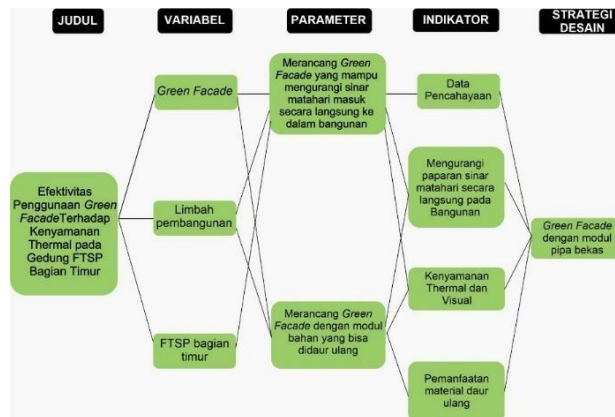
JUDUL

VARIABEL

PARAMETER

INDIKATOR

STRATEGI DESAIN

Efektivitas Penggunaan Green FacadeTerhadap Kenyamanan Thermal pada Gedung FTSP Bagian Timur

Green Facade

Limbah pembangunan

FTSP bagian timur

Merancang Green Facade yang mampu mengurangi sinar matahari masuk secara langsung ke dalam bangunan

Merancang Green Facade dengan modul bahan yang bisa didaur ulang

Data Pencahayaan

Mengurangi paparan sinar matahari secara langsung pada Bangunan

Kenyamanan Thermal dan Visual

Pemanfaatan material daur ulang

Green Facade dengan modul pipa bekas